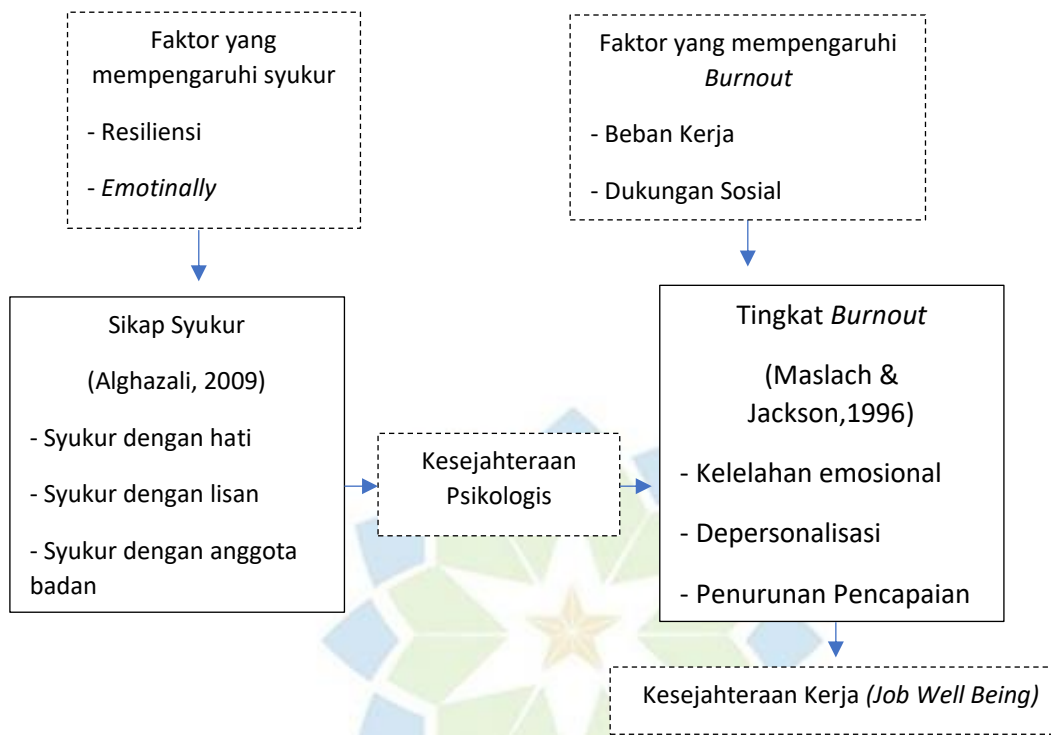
Faktor yang mempengaruhi syukur

- Resiliensi

- *Emotinally*

Faktor yang mempengaruhi *Burnout*

- Beban Kerja

- Dukungan Sosial

Sikap Syukur

(Alghazali, 2009)

- Syukur dengan hati

- Syukur dengan lisan

- Syukur dengan anggota badan

Kesejahteraan Psikologis

Tingkat *Burnout*

(Maslach & Jackson,1996)

- Kelelahan emosional

- Depersonalisasi

- Penurunan Pencapaian

Kesejahteraan Kerja *(Job Well Being)*